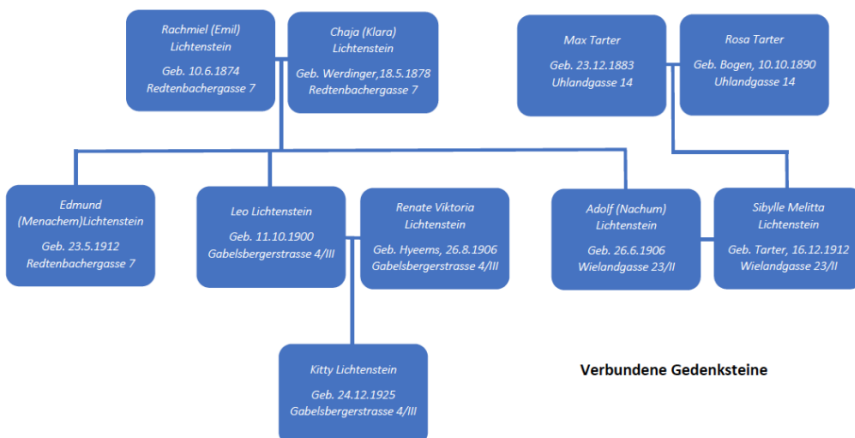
Rachmiel (Emil) Lichtenstein

Geb. 10.6.1874
Redtenbachergasse 7

Chaja (Klara) Lichtenstein

Geb. Werdinger,18.5.1878
Redtenbachergasse 7

Max Tarter

Geb. 23.12.1883
Uhlandgasse 14

Rosa Tarter

Geb. Bogen, 10.10.1890
Uhlandgasse 14

Edmund (Menachem)Lichtenstein

Geb. 23.5.1912
Redtenbachergasse 7

Leo Lichtenstein

Geb. 11.10.1900
Gabelsbergerstrasse 4/III

Renate Viktoria Lichtenstein

Geb. Hyeems, 26.8.1906
Gabelsbergerstrasse 4/III

Adolf (Nachum) Lichtenstein

Geb. 26.6.1906
Wielandgasse 23/II

Sibylle Melitta Lichtenstein

Geb. Tarter, 16.12.1912
Wielandgasse 23/II

Kitty Lichtenstein

Geb. 24.12.1925
Gabelsbergerstrasse 4/III

Verbundene Gedenksteine